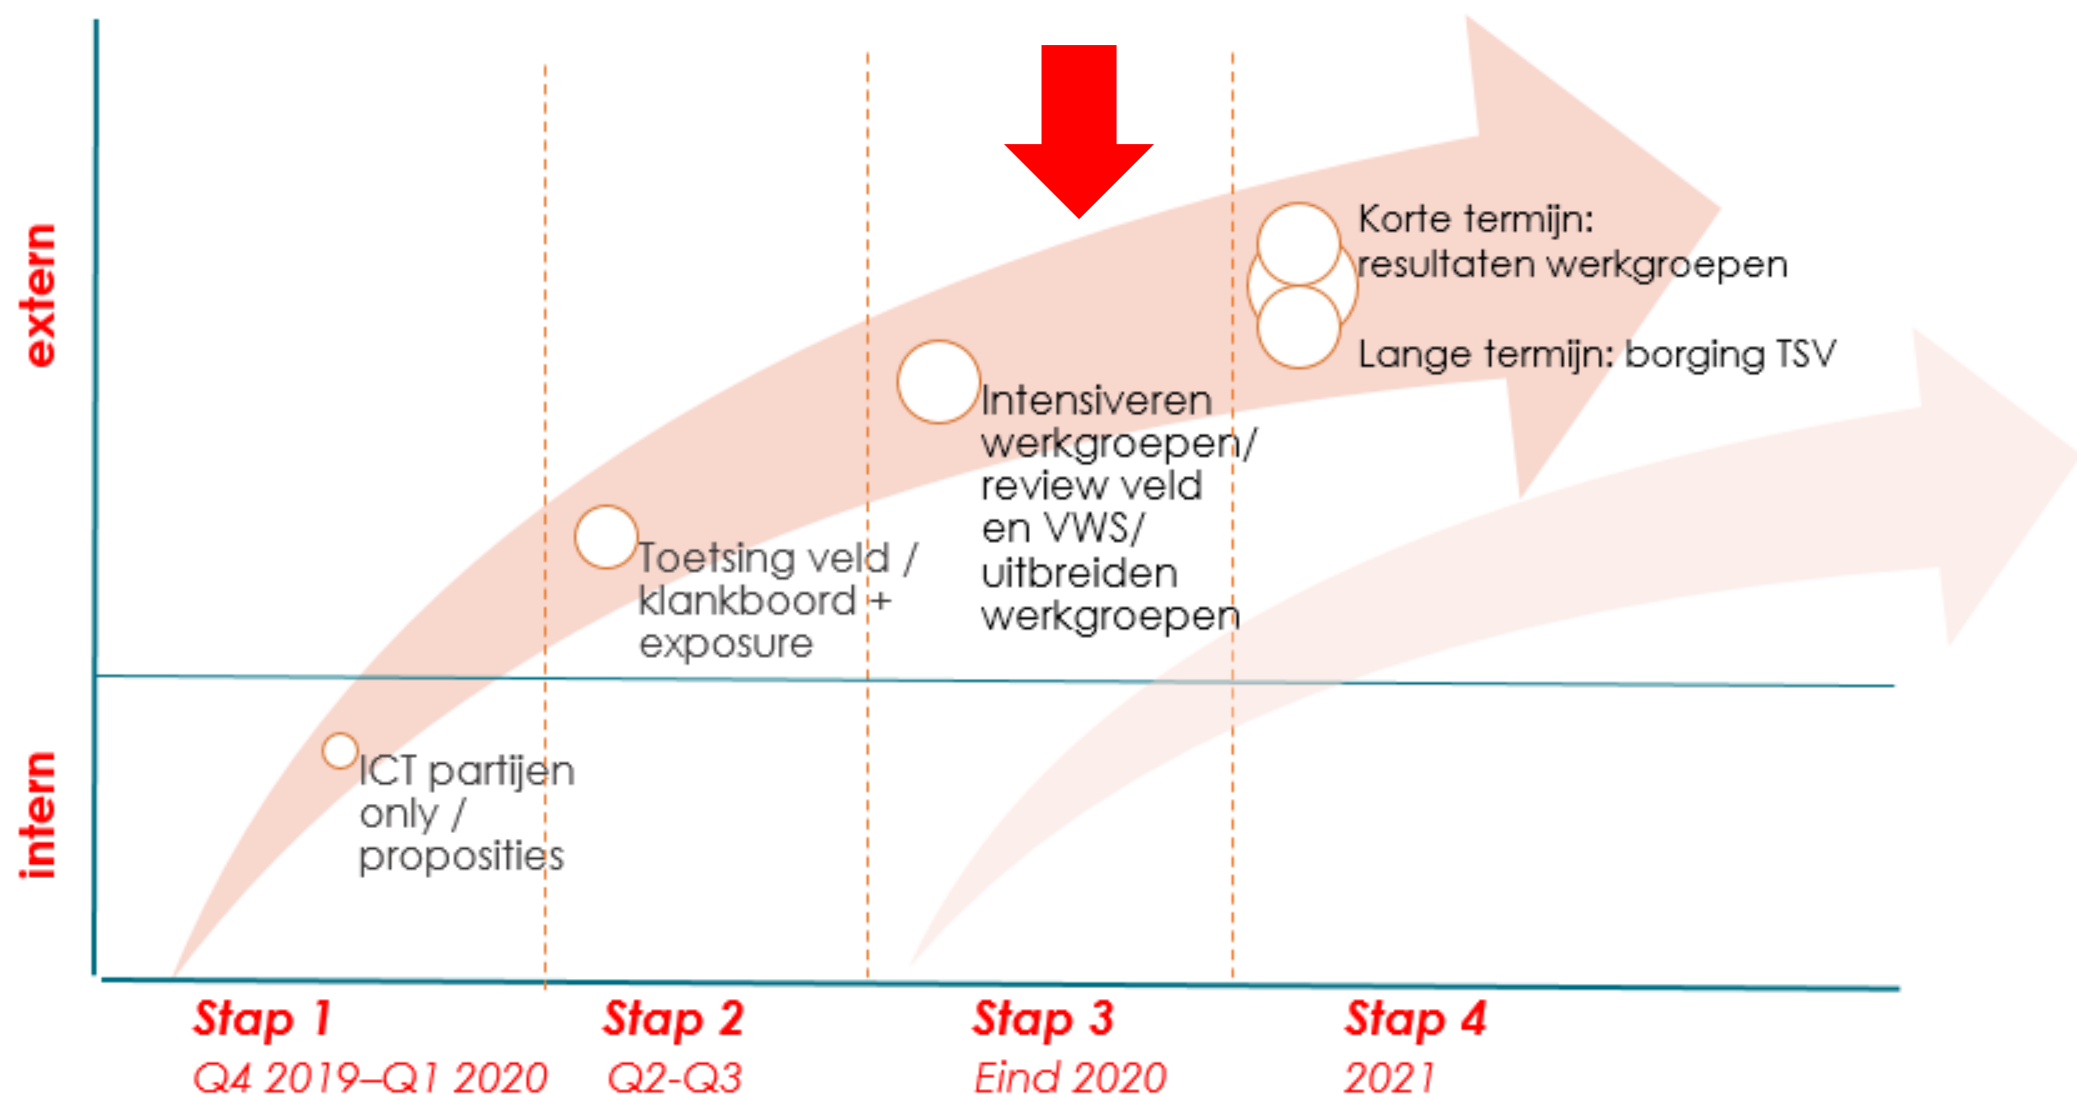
extern

intern

Korte termijn: resultaten werkgroepen

Lange termijn: borging TSV

Intensiveren werkgroepen/ review veld en VWS/ uitbreiden werkgroepen

Toetsing veld / klankboord + exposure

ICT partijen only / proposities

Stap 1
Q4 2019–Q1 2020

Stap 2
Q2-Q3

Stap 3
Eind 2020

Stap 4
2021